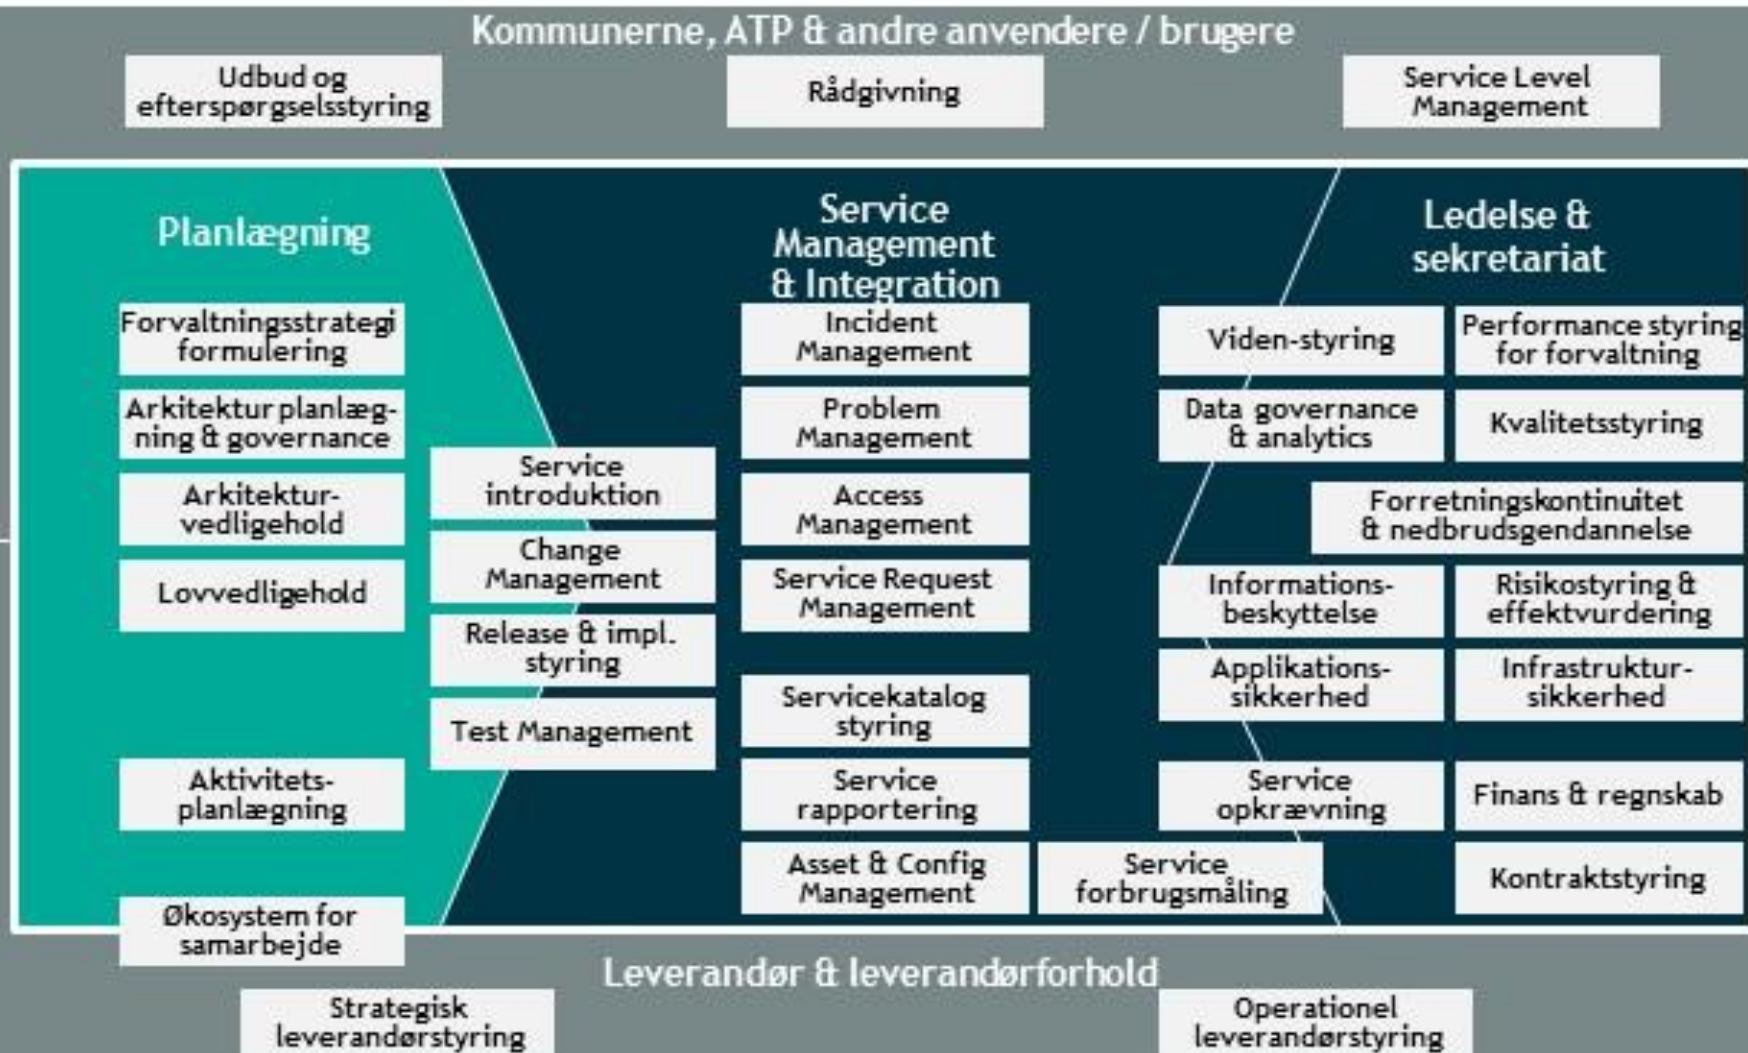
Kommunerne, ATP & andre anvendere / brugere

Udbud og efterspørgselsstyring

Rådgivning

Service Level Management

Planlægning

Forvaltningsstrategi formulering

Arkitektur planlægning & governance

Arkitektur-vedligehold

Lovvedligehold

Aktivitets-planlægning

Økosystem for samarbejde

Service introduktion

Change Management

Release & impl. styring

Test Management

Service Management & Integration

Incident Management

Problem Management

Access Management

Service Request Management

Servicekatalog styring

Service rapportering

Asset & Config Management

Service forbrugsmåling

Ledelse & sekretariat

Viden-styring

Performance styring for forvaltning

Data governance & analytics

Kvalitetsstyring

Forretningskontinuitet & nedbrudsgendannelse

Informations-beskyttelse

Risikostyring & effektvurdering

Applikations-sikkerhed

Infrastruktur-sikkerhed

Service opkrævning

Finans & regnskab

Kontraktstyring

Leverandør & leverandørforhold

Strategisk leverandørstyring

Operationel leverandørstyring